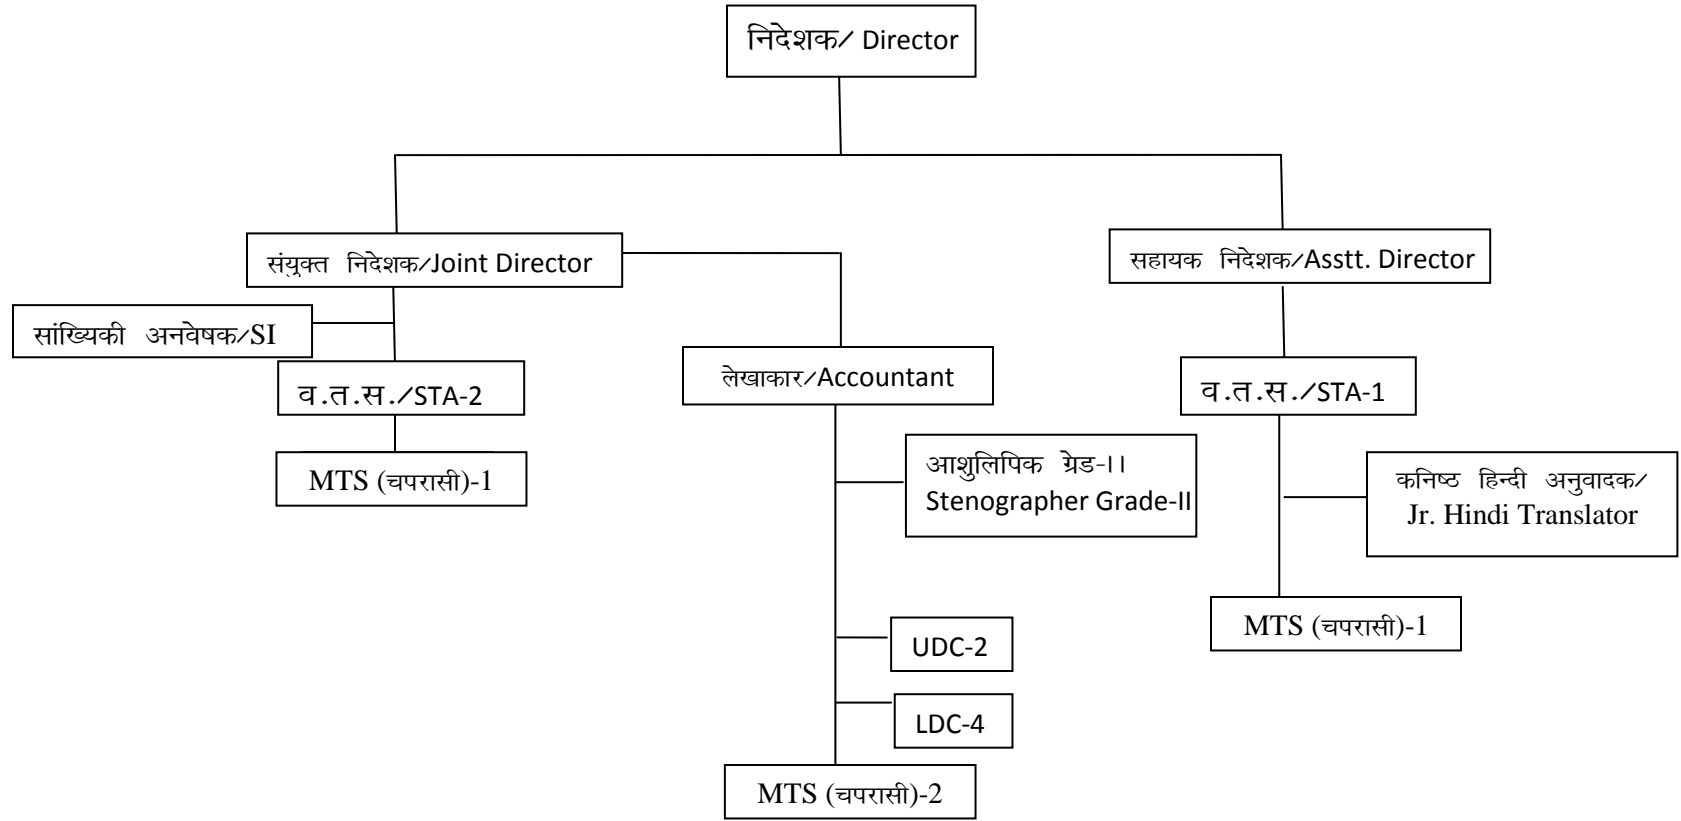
निदेशक/ Director

संयुक्त निदेशक/Joint Director

सहायक निदेशक/Asstt. Director

सांख्यिकी अनवेषक/SI

व.त.स./STA-2

MTS (चपरासी)-1

लेखाकार/Accountant

आशुलिपिक ग्रेड-।। Stenographer Grade-II

UDC-2

LDC-4

MTS (चपरासी)-2

व.त.स./STA-1

कनिष्ठ हिन्दी अनुवादक/ Jr. Hindi Translator

MTS (चपरासी)-1